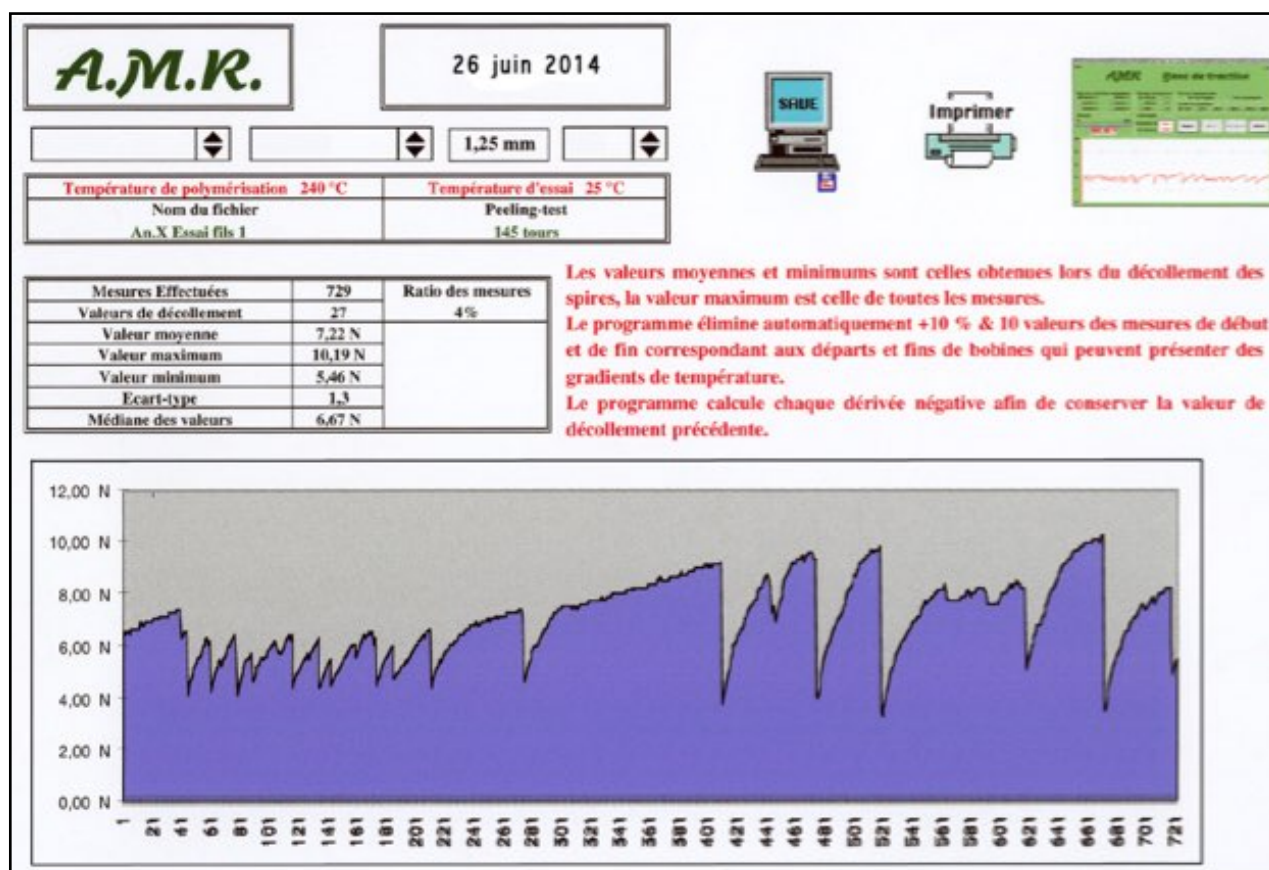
A.M.R.

26 juin 2014

SAUE

Imprimer

AMR Banc de traction

1,25 mm

| Température de polymérisation 240 °C | Température d'essai 25 °C |
|---|---|
| Nom du fichier | Peeling-test |
| An.X Essai fils 1 | 145 tours |

| Mesures Effectuées | 729 | Ratio des mesures |
|---|---|---|
| Valeurs de décollement | 27 | 4% |
| Valeur moyenne | 7,22 N | |
| Valeur maximum | 10,19 N | |
| Valeur minimum | 5,46 N | |
| Ecart-type | 1,3 | |
| Médiane des valeurs | 6,67 N | |

Les valeurs moyennes et minimums sont celles obtenues lors du décollement des spires, la valeur maximum est celle de toutes les mesures.
Le programme élimine automatiquement +10 % & 10 valeurs des mesures de début et de fin correspondant aux départs et fins de bobines qui peuvent présenter des gradients de température.
Le programme calcule chaque dérivée négative afin de conserver la valeur de décollement précédente.

12,00 N
10,00 N
8,00 N
6,00 N
4,00 N
2,00 N
0,00 N

1 21 41 61 81 101 121 141 161 181 201 221 241 261 281 301 321 341 361 381 401 421 441 461 481 501 521 541 561 581 601 621 641 661 681 701 721